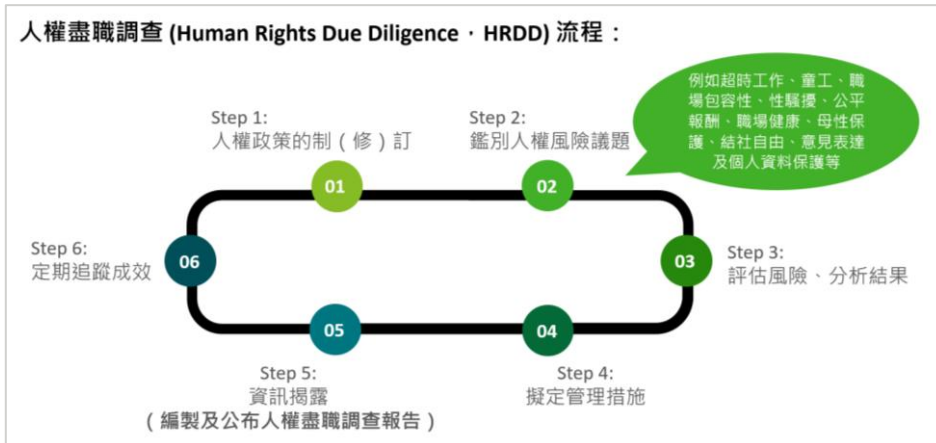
人權盡職調查 (Human Rights Due Diligence，HRDD) 流程：

例如超時工作、童工、職場包容性、性騷擾、公平報酬、職場健康、母性保護、結社自由、意見表達及個人資料保護等

Step 1:
人權政策的制（修）訂

Step 2:
鑑別人權風險議題

01

02

Step 6:
定期追蹤成效

06

03

Step 3:
評估風險、分析結果

05

04

Step 5:
資訊揭露
（編製及公布人權盡職調查報告）

Step 4:
擬定管理措施